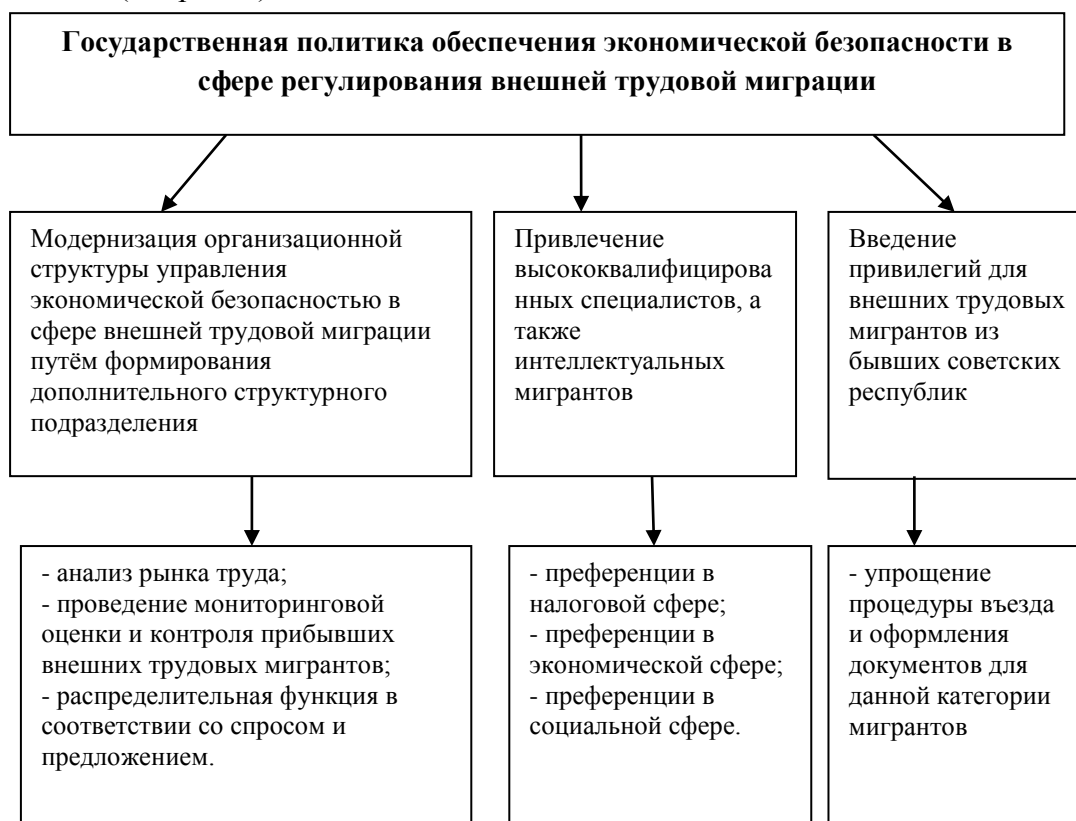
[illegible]

**Государственная политика обеспечения экономической безопасности в сфере регулирования внешней трудовой миграции**

Модернизация организационной структуры управления экономической безопасностью в сфере внешней трудовой миграции путём формирования дополнительного структурного подразделения

Привлечение высококвалифицированных специалистов, а также интеллектуальных мигрантов

Введение привилегий для внешних трудовых мигрантов из бывших советских республик

- анализ рынка труда;
- проведение мониторинговой оценки и контроля прибывших внешних трудовых мигрантов;
- распределительная функция в соответствии со спросом и предложением.

- преференции в налоговой сфере;
- преференции в экономической сфере;
- преференции в социальной сфере.

- упрощение процедуры въезда и оформления документов для данной категории мигрантов